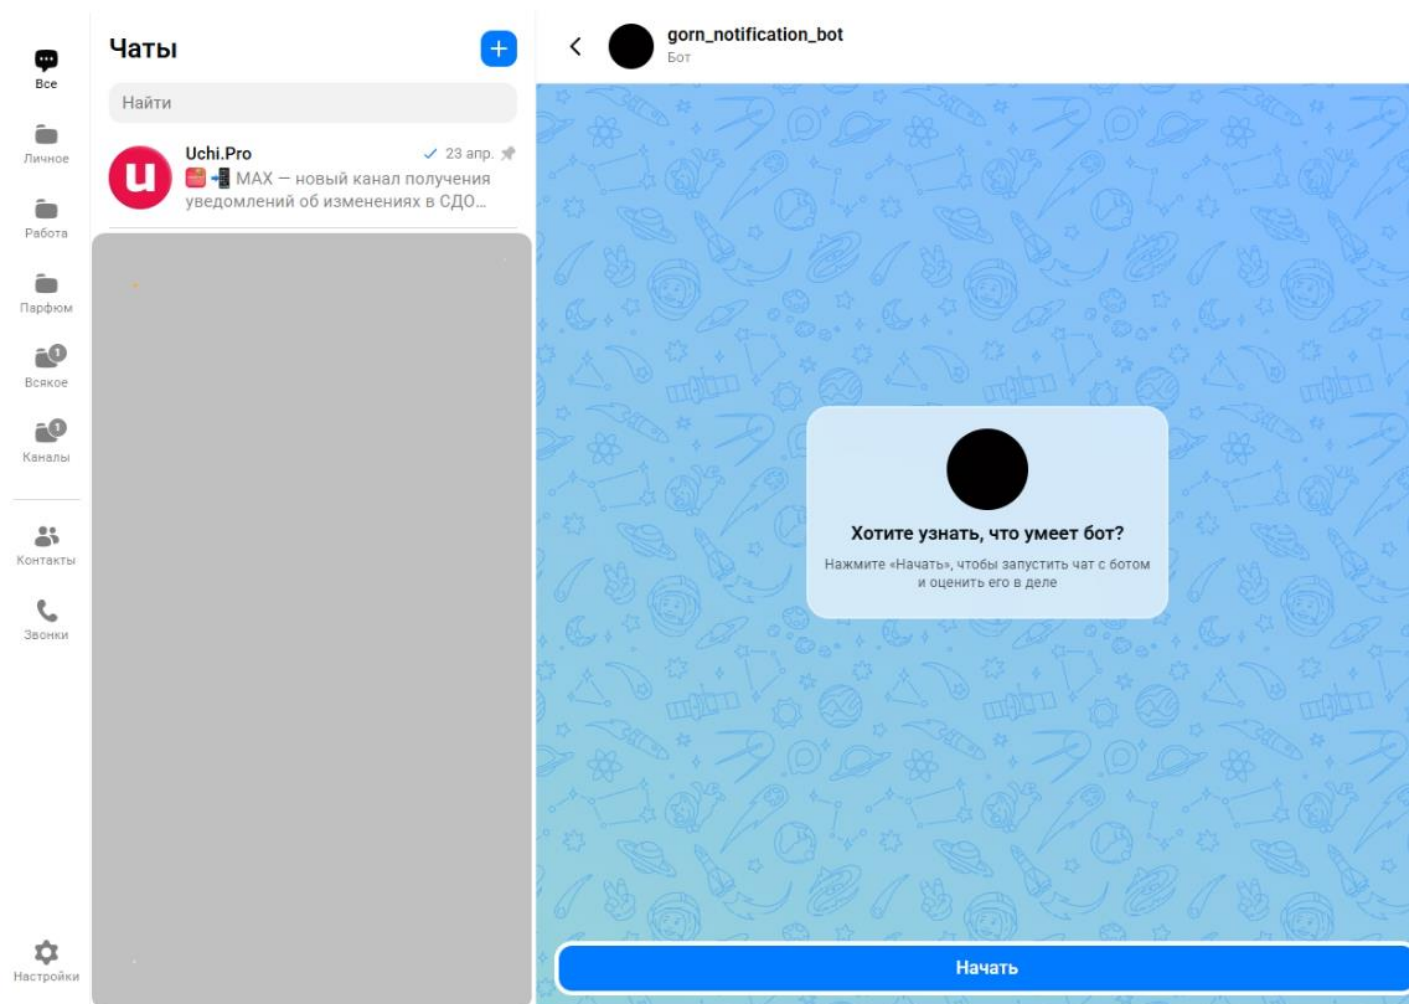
Все

Личное

Работа

Парфюм

1
Всякое

1
Каналы

Контакты

Звонки

Настройки

Чаты

+

Найти

Uchi.Pro
23 апр.
MAX — новый канал получения уведомлений об изменениях в СДО...

gorn_notification_bot
Бот

Хотите узнать, что умеет бот?

Нажмите «Начать», чтобы запустить чат с ботом и оценить его в деле

Начать